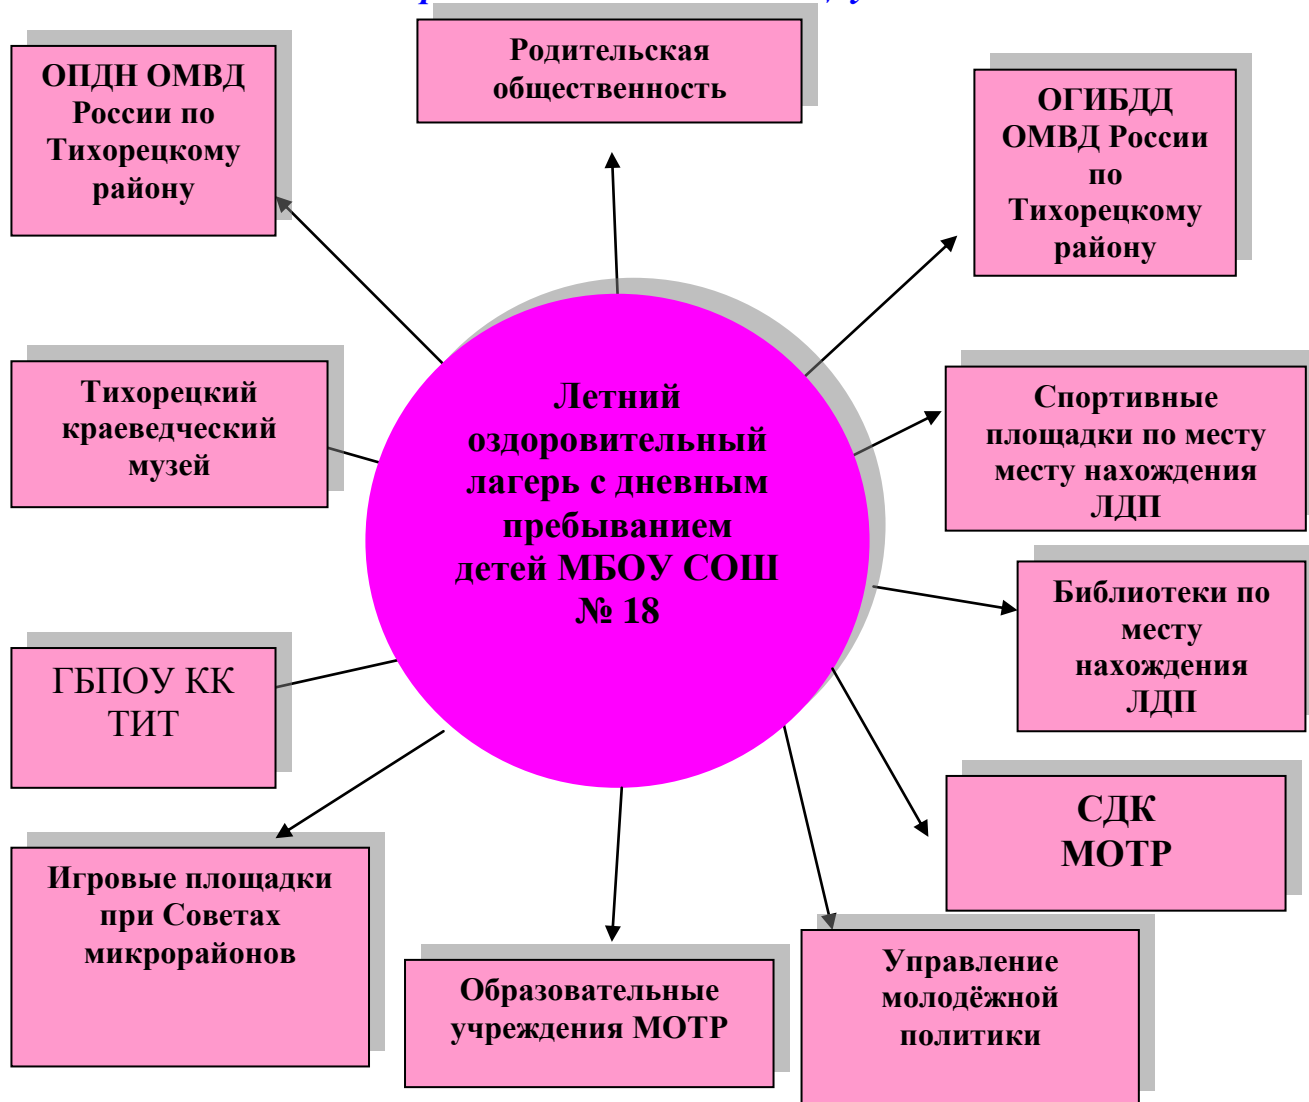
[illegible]

ОПДН ОМВД России по Тихорецкому району

Родительская общественность

ОГИБДД ОМВД России по Тихорецкому району

Тихорецкий краеведческий музей

Летний оздоровительный лагерь с дневным пребыванием детей МБОУ СОШ № 18

Спортивные площадки по месту месту нахождения ЛДП

Библиотеки по месту нахождения ЛДП

ГБПОУ КК ТИТ

СДК МОТР

Игровые площадки при Советах микрорайонов

Образовательные учреждения МОТР

Управление молодёжной политики